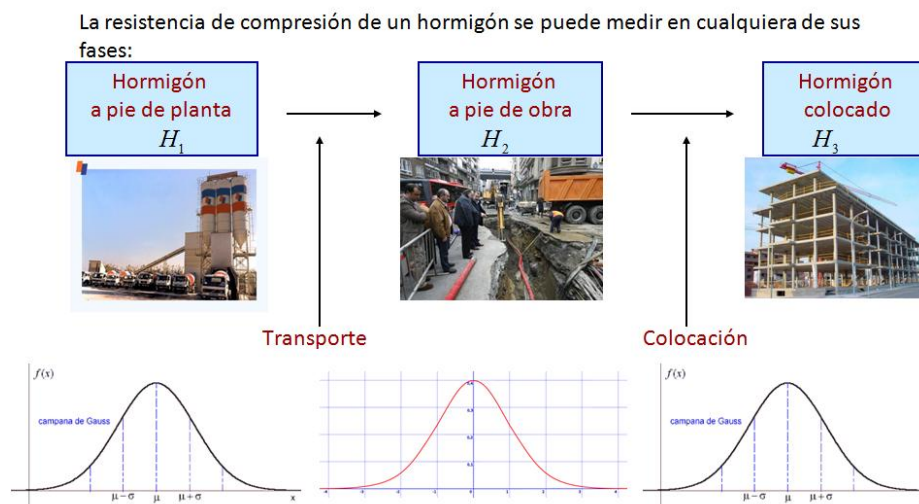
La resistencia de compresión de un hormigón se puede medir en cualquiera de sus fases:

Hormigón a pie de planta $H_1$

Hormigón a pie de obra $H_2$

Hormigón colocado $H_3$

Transporte

Colocación

$f(x)$

campana de Gauss

$\mu-\sigma$ $\mu$ $\mu+\sigma$ x

$f(x)$

campana de Gauss

$\mu-\sigma$ $\mu$ $\mu+\sigma$